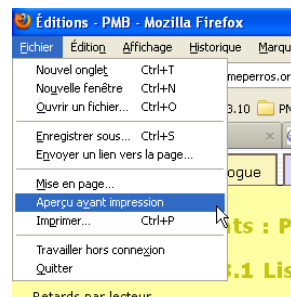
Éditions - PMB - Mozilla Firefox

Fichier Édition Affichage Historique Marqu

Nouvel onglet Ctrl+T
Nouvelle fenêtre Ctrl+N
Ouvrir un fichier... Ctrl+O
Enregistrer sous... Ctrl+S
Envoyer un lien vers la page...
Mise en page...
Aperçu avant impression
Imprimer... Ctrl+P
Travailler hors connexion
Quitter

meperros.or
3.10 PM
ogue
ts : P
3.1 Lis
Retards par lecteur